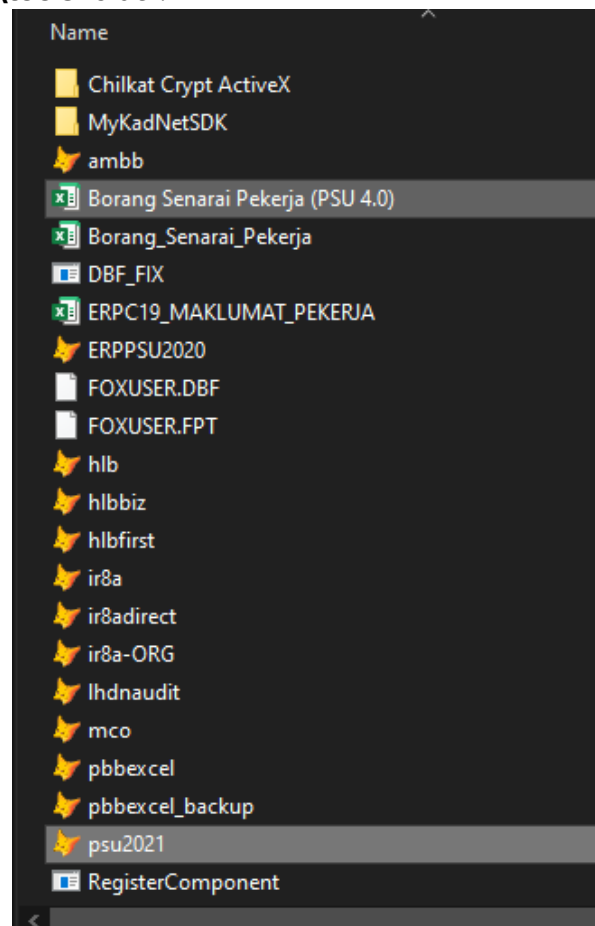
Name

Chilkat Crypt ActiveX
MyKadNetSDK
ambb
Borang Senarai Pekerja (PSU 4.0)
Borang_Senarai_Pekerja
DBF_FIX
ERPC19_MAKLUMAT_PEKERJA
ERPPSU2020
FOXUSER.DBF
FOXUSER.FPT
hlb
hlbbiz
hlbfirst
ir8a
ir8adirect
ir8a-ORG
lhdnaudit
mco
pbbexcel
pbbexcel_backup
psu2021
RegisterComponent